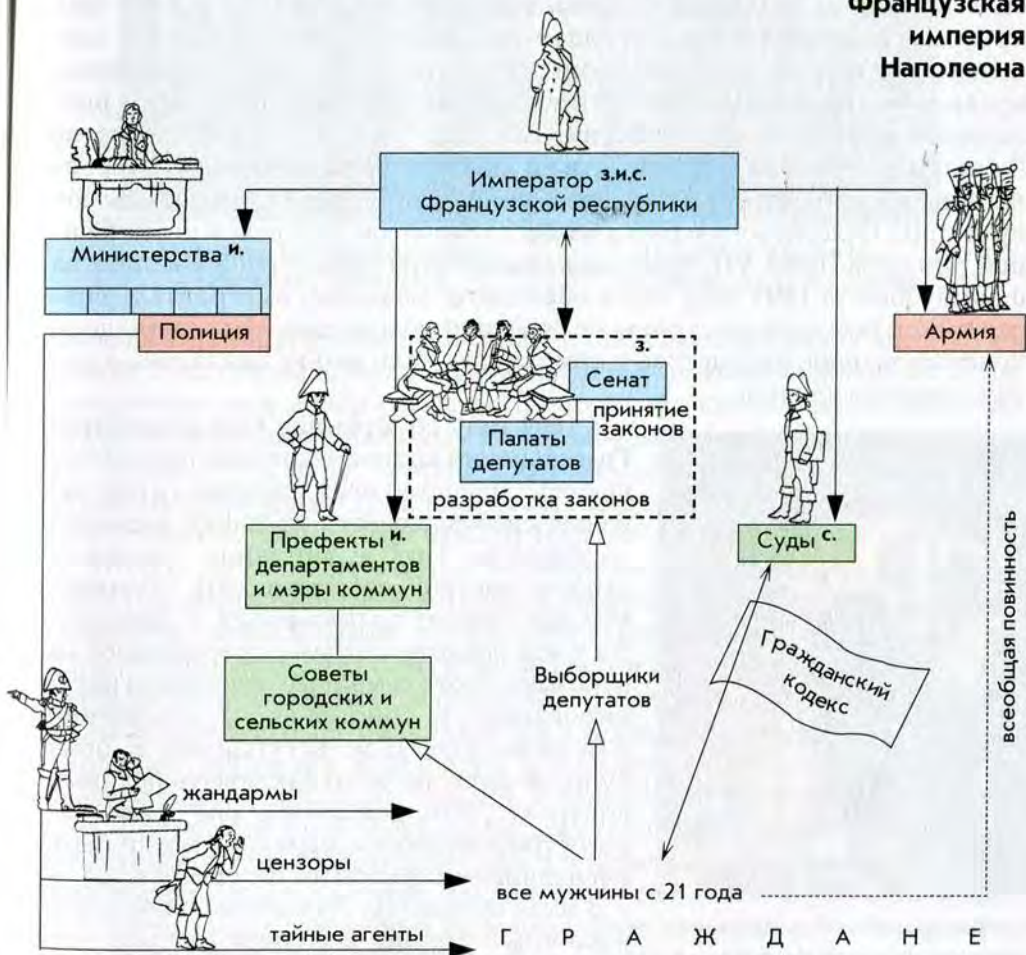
Французская империя Наполеона

Император з.и.с. Французской республики

Министерства и.

Полиция

Армия

з.

Сенат

принятие законов

Палаты депутатов

разработка законов

Префекты и. департаментов и мэры коммун

Суды с.

Советы городских и сельских коммун

Выборщики депутатов

Гражданский кодекс

всеобщая повинность

жандармы

цензоры

все мужчины с 21 года

тайные агенты

Г Р А Ж Д А Н Е